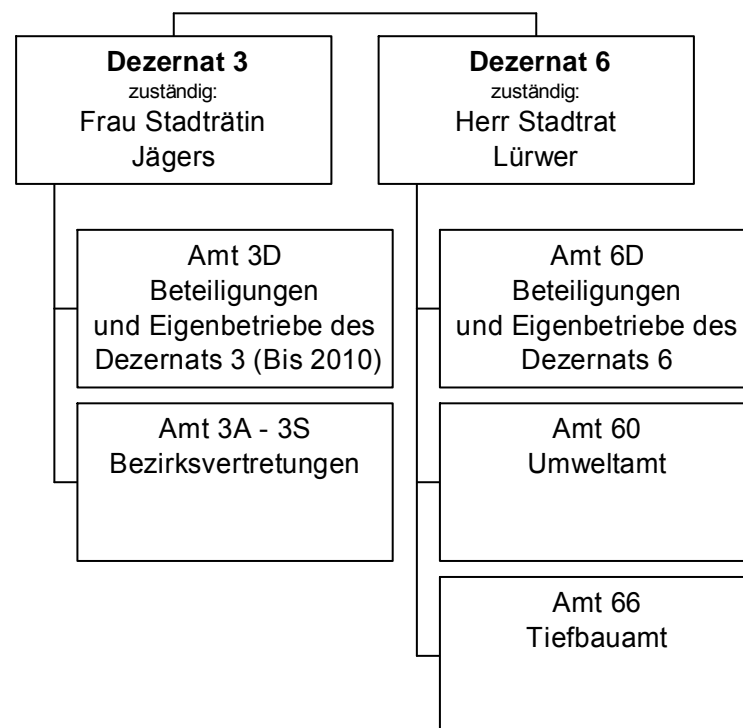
**Dezernat 3**
zuständig:
Frau Stadträtin Jägers

Amt 3D
Beteiligungen und Eigenbetriebe des Dezernats 3 (Bis 2010)

Amt 3A - 3S
Bezirksvertretungen

**Dezernat 6**
zuständig:
Herr Stadtrat Lürwer

Amt 6D
Beteiligungen und Eigenbetriebe des Dezernats 6

Amt 60
Umweltamt

Amt 66
Tiefbauamt